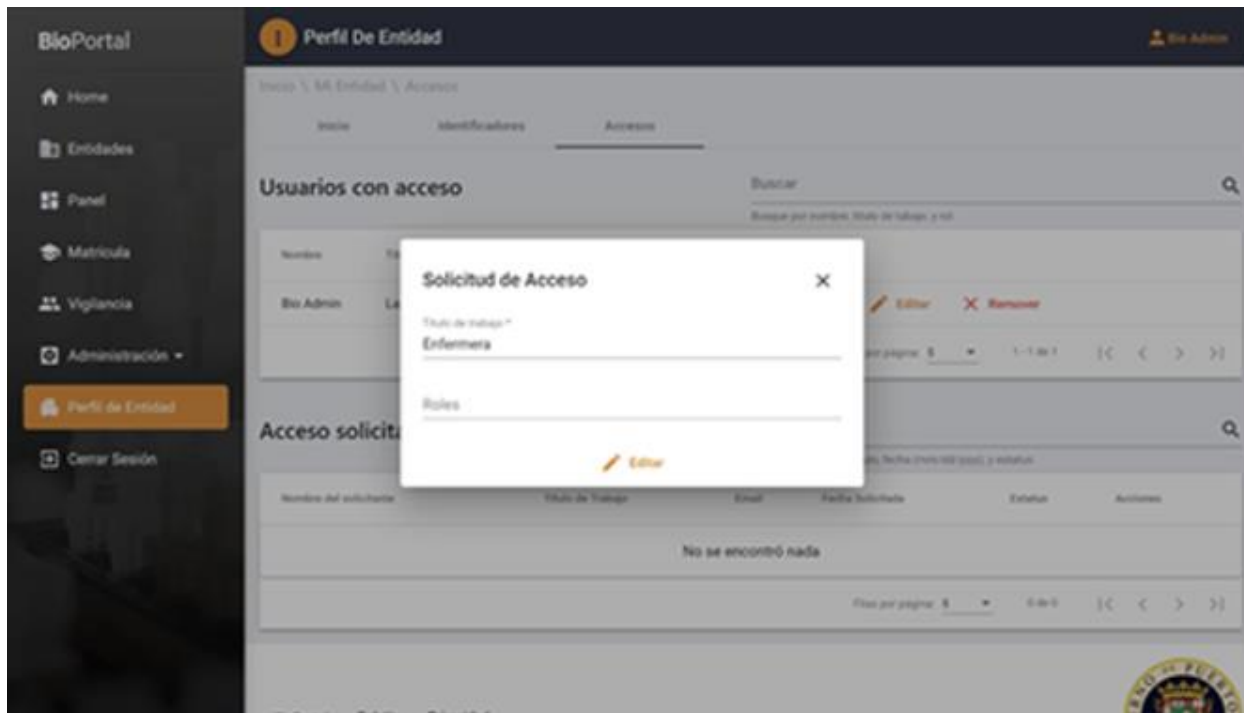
BioPortal

Home

Entidades

Panel

Matrícula

Vigilancia

Administración

Perfil de Entidad

Cerrar Sesión

Perfil De Entidad

Bio Admin

Inicio \ Mi Entidad \ Accesos

Inicio

Identificadores

Accesos

Usuarios con acceso

Buscar

Busque por nombre, título de trabajo, y rol.

Nombre

Bio Admin

Editar

Remover

por página: 5

1-1 de 1

Acceso solicita

Nombre del solicitante

Título de Trabajo

Email

Fecha Solicitada

Estatus

Acciones

No se encontró nada

Filas por página: 5

0 de 0

Solicitud de Acceso

Título de trabajo *

Enfermera

Roles

Editar